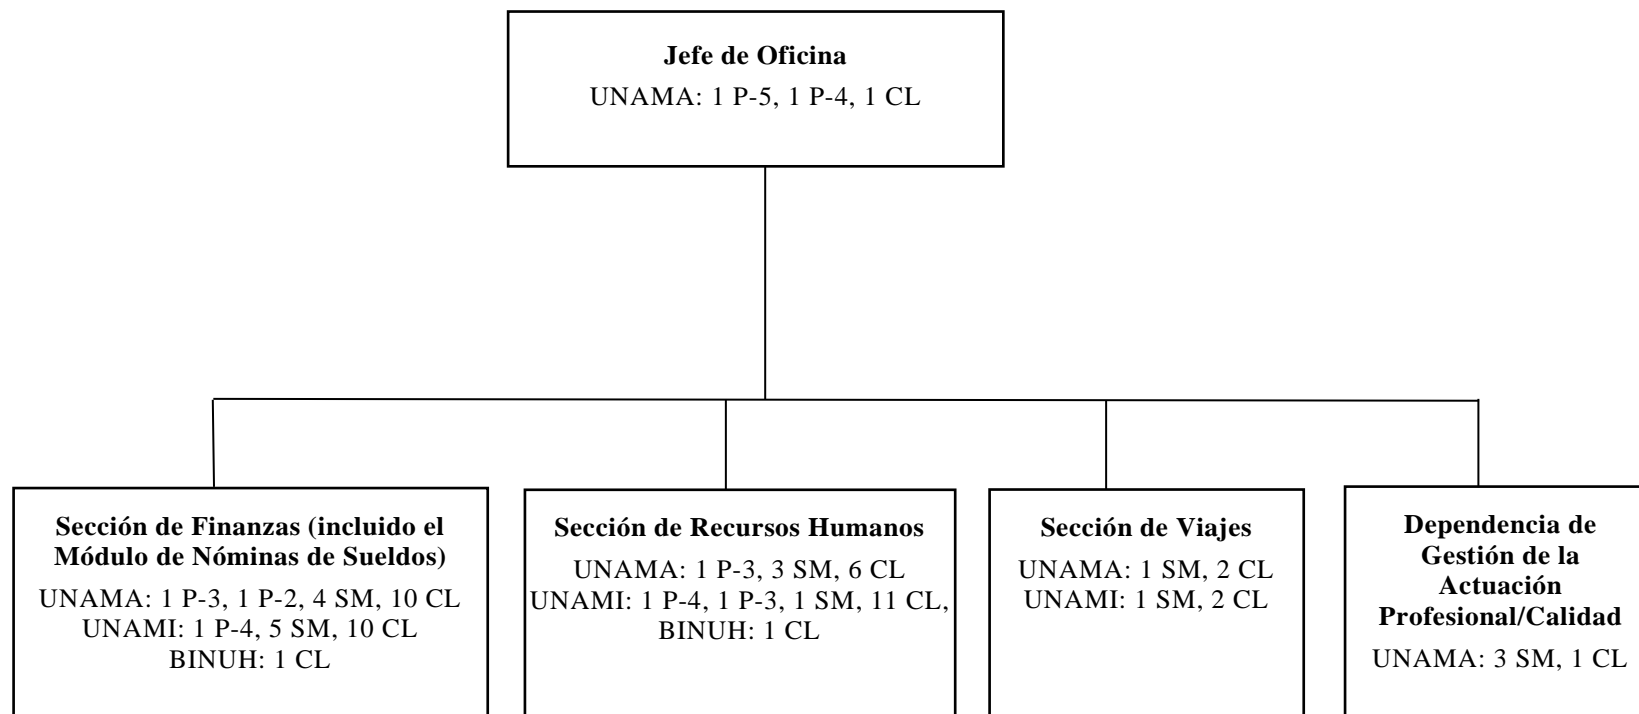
**Jefe de Oficina**
UNAMA: 1 P-5, 1 P-4, 1 CL

**Sección de Finanzas (incluido el Módulo de Nóminas de Sueldos)**
UNAMA: 1 P-3, 1 P-2, 4 SM, 10 CL
UNAMI: 1 P-4, 5 SM, 10 CL
BINUH: 1 CL

**Sección de Recursos Humanos**
UNAMA: 1 P-3, 3 SM, 6 CL
UNAMI: 1 P-4, 1 P-3, 1 SM, 11 CL,
BINUH: 1 CL

**Sección de Viajes**
UNAMA: 1 SM, 2 CL
UNAMI: 1 SM, 2 CL

**Dependencia de Gestión de la Actuación Profesional/Calidad**
UNAMA: 3 SM, 1 CL